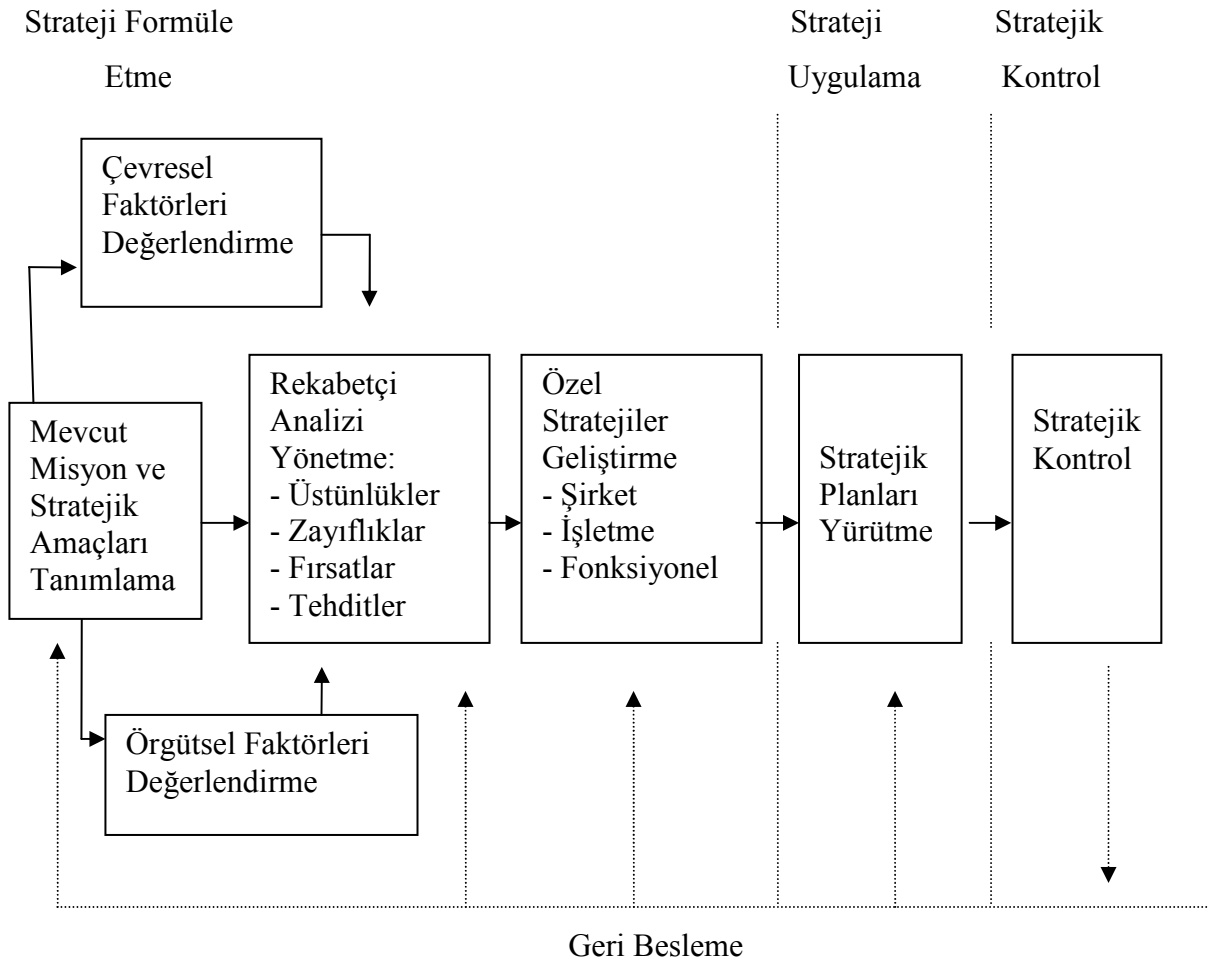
Strateji Formüle Etme

Strateji Uygulama

Stratejik Kontrol

Çevresel Faktörleri Değerlendirme

Mevcut Misyon ve Stratejik Amaçları Tanımlama

Rekabetçi Analizi Yönetme:
- Üstünlükler
- Zayıflıklar
- Fırsatlar
- Tehditler

Özel Stratejiler Geliştirme
- Şirket
- İşletme
- Fonksiyonel

Stratejik Planları Yürütme

Stratejik Kontrol

Örgütsel Faktörleri Değerlendirme

Geri Besleme